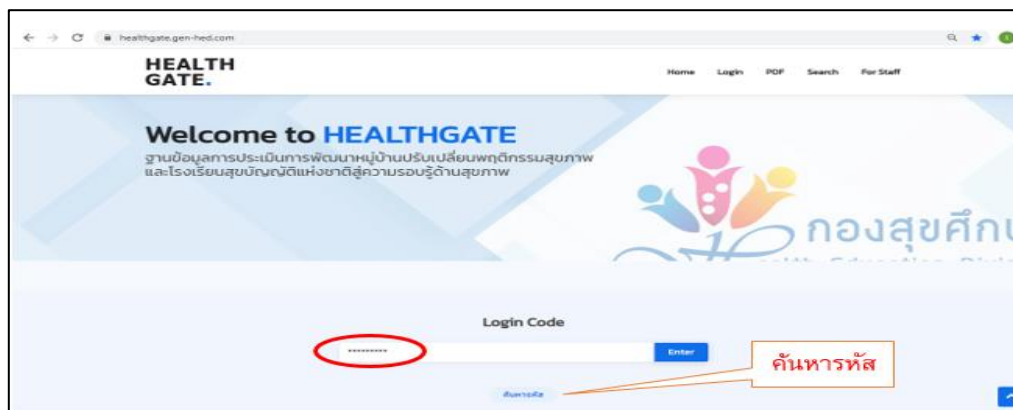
healthgate.gen-hed.com

HEALTH GATE.

Home Login PDF Search For Staff

Welcome to HEALTHGATE

ฐานข้อมูลการประเมินการพัฒนาหมู่บ้านปรับเปลี่ยนพฤติกรรมสุขภาพ และโรงเรียนสุขบัญญัติแห่งชาติสู่ความรอบรู้ด้านสุขภาพ

กองสุขศึก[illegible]

Login Code

**********

Enter

ค้นหารหัส

ค้นหารหัส